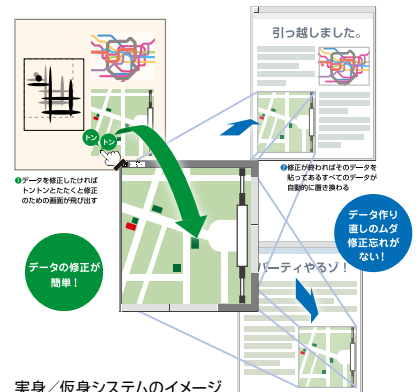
引っ越しました。

トン
トン

❶データを修正したければトントンとたたくと修正のための画面が飛び出す

❷修正が終わればそのデータを貼ってあるすべてのデータが自動的に置き換わる

データ作り直しのムダ修正忘れがない！

データの修正が簡単！

パーティやるゾ！

実身／仮身システムのイメージ